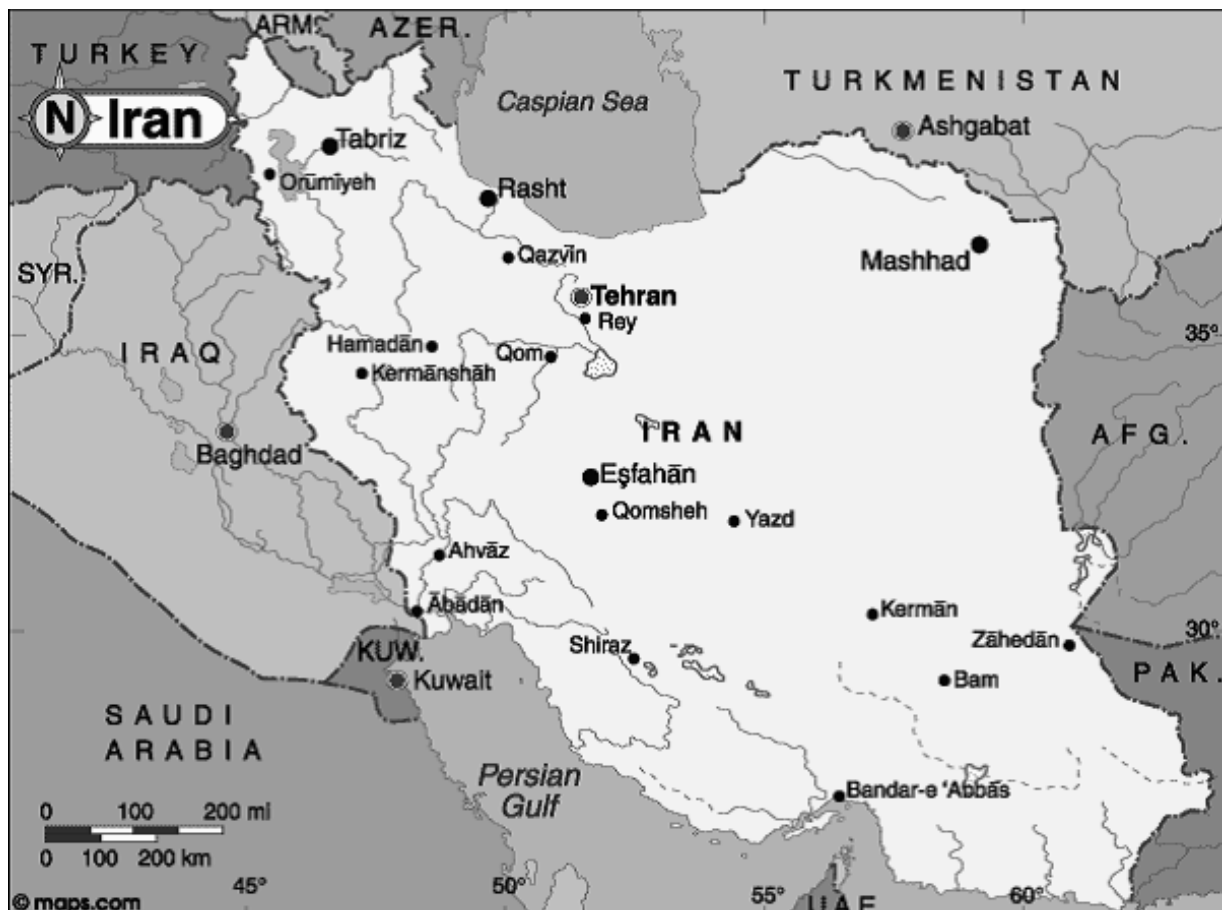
TURKEY
ARMS
AZER.
N Iran
Caspian Sea
TURKMENISTAN
Ashgabat
Tabriz
Orūmīyeh
Rasht
Qazvīn
Mashhad
SYR.
Tehran
Rey
35°
IRAQ
Hamadān
Qom
Kermānshāh
IRAN
AFG.
Baghdad
Eşfahān
Qomsheh
Yazd
Ahvāz
Ābādān
Kermān
Zāhedān
30°
KUW.
Shiraz
Kuwait
Bam
PAK.
SAUDI
ARABIA
Persian
Gulf
Bandar-e 'Abbās
0 100 200 mi
0 100 200 km
45°
50°
55°
60°
UAE
© maps.com